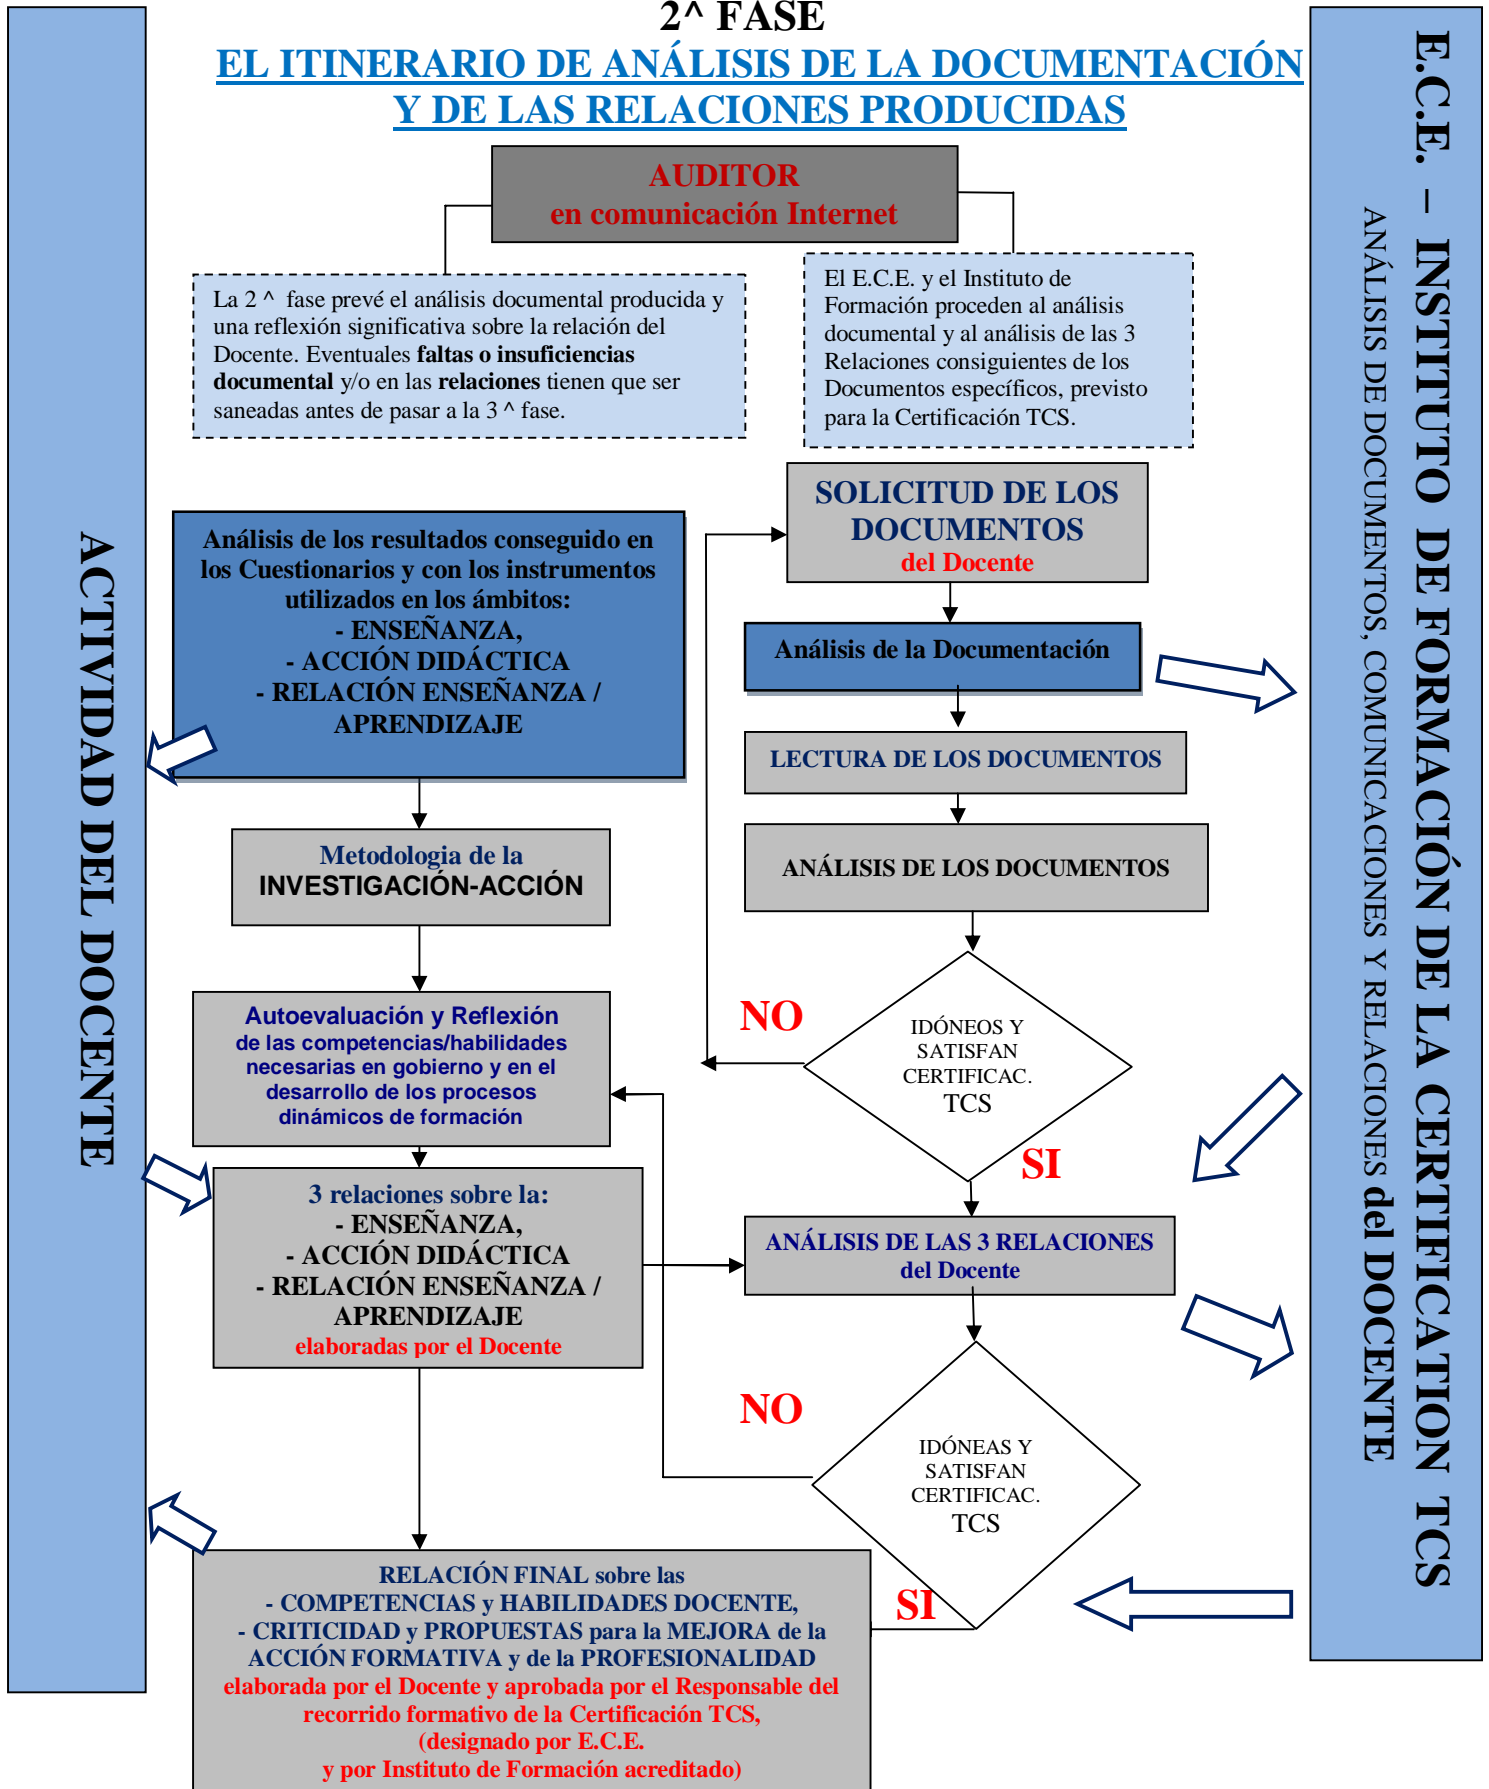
2^ FASE

EL ITINERARIO DE ANÁLISIS DE LA DOCUMENTACIÓN Y DE LAS RELACIONES PRODUCIDAS

AUDITOR
en comunicación Internet

La 2 ^ fase prevé el análisis documental producida y una reflexión significativa sobre la relación del Docente. Eventuales **faltas o insuficiencias documental** y/o en las **relaciones** tienen que ser saneadas antes de pasar a la 3 ^ fase.

El E.C.E. y el Instituto de Formación proceden al análisis documental y al análisis de las 3 Relaciones consiguientes de los Documentos específicos, previsto para la Certificación TCS.

ACTIVIDAD DEL DOCENTE

E.C.E. – INSTITUTO DE FORMACIÓN DE LA CERTIFICATION TCS
ANÁLISIS DE DOCUMENTOS, COMUNICACIONES Y RELACIONES del DOCENTE

Análisis de los resultados conseguido en los Cuestionarios y con los instrumentos utilizados en los ámbitos:
- ENSEÑANZA,
- ACCIÓN DIDÁCTICA
- RELACIÓN ENSEÑANZA / APRENDIZAJE

SOLICITUD DE LOS DOCUMENTOS
del Docente

Análisis de la Documentación

LECTURA DE LOS DOCUMENTOS

ANÁLISIS DE LOS DOCUMENTOS

Metodologia de la
INVESTIGACIÓN-ACCIÓN

NO

IDÓNEOS Y SATISFAN CERTIFICAC. TCS

SI

Autoevaluación y Reflexión
de las competencias/habilidades necesarias en gobierno y en el desarrollo de los procesos dinámicos de formación

3 relaciones sobre la:
- ENSEÑANZA,
- ACCIÓN DIDÁCTICA
- RELACIÓN ENSEÑANZA / APRENDIZAJE
elaboradas por el Docente

ANÁLISIS DE LAS 3 RELACIONES
del Docente

NO

IDÓNEAS Y SATISFAN CERTIFICAC. TCS

SI

RELACIÓN FINAL sobre las
- COMPETENCIAS y HABILIDADES DOCENTE,
- CRITICIDAD y PROPUESTAS para la MEJORA de la ACCIÓN FORMATIVA y de la PROFESIONALIDAD
elaborada por el Docente y aprobada por el Responsable del recorrido formativo de la Certificación TCS,
(designado por E.C.E.
y por Instituto de Formación acreditado)